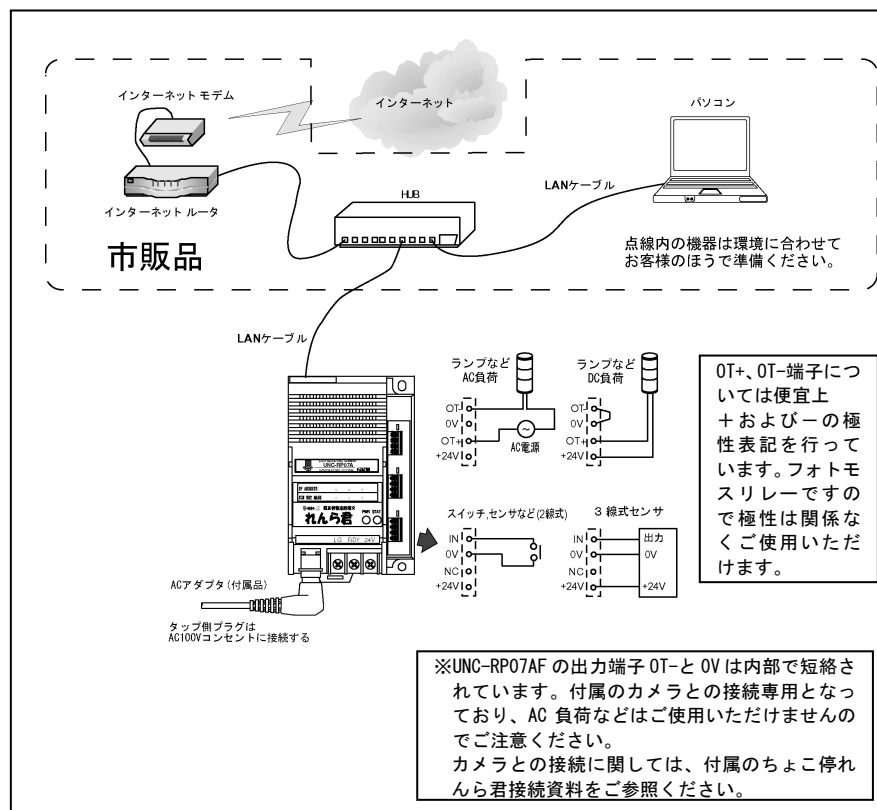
インターネット モデム

インターネット

パソコン

インターネット ルータ

HUB

LANケーブル

市販品

点線内の機器は環境に合わせて
お客様のほうで準備ください。

LANケーブル

ランプなど
AC負荷

ランプなど
DC負荷

OT-
0V
OT+
+24V

AC電源

OT-
0V
OT+
+24V

OT+、OT-端子については便宜上＋および－の極性表記を行っています。フォトモスリレーですので極性は関係なくご使用いただけます。

UNC-RP07A

れんら君

PWR STAT

LG RDY 24V

スイッチ,センサなど(2線式)

IN
0V
NC
+24V

3 線式センサ

IN
0V
NC
+24V

出力
0V
+24V

ACアダプタ(付属品)

タップ側プラグは
AC100Vコンセントに接続する

※UNC-RP07AF の出力端子 OT-と 0V は内部で短絡されています。付属のカメラとの接続専用となっており、AC 負荷などはご使用いただけませんのでご注意ください。
カメラとの接続に関しては、付属のちょこ停れんら君接続資料をご参照ください。